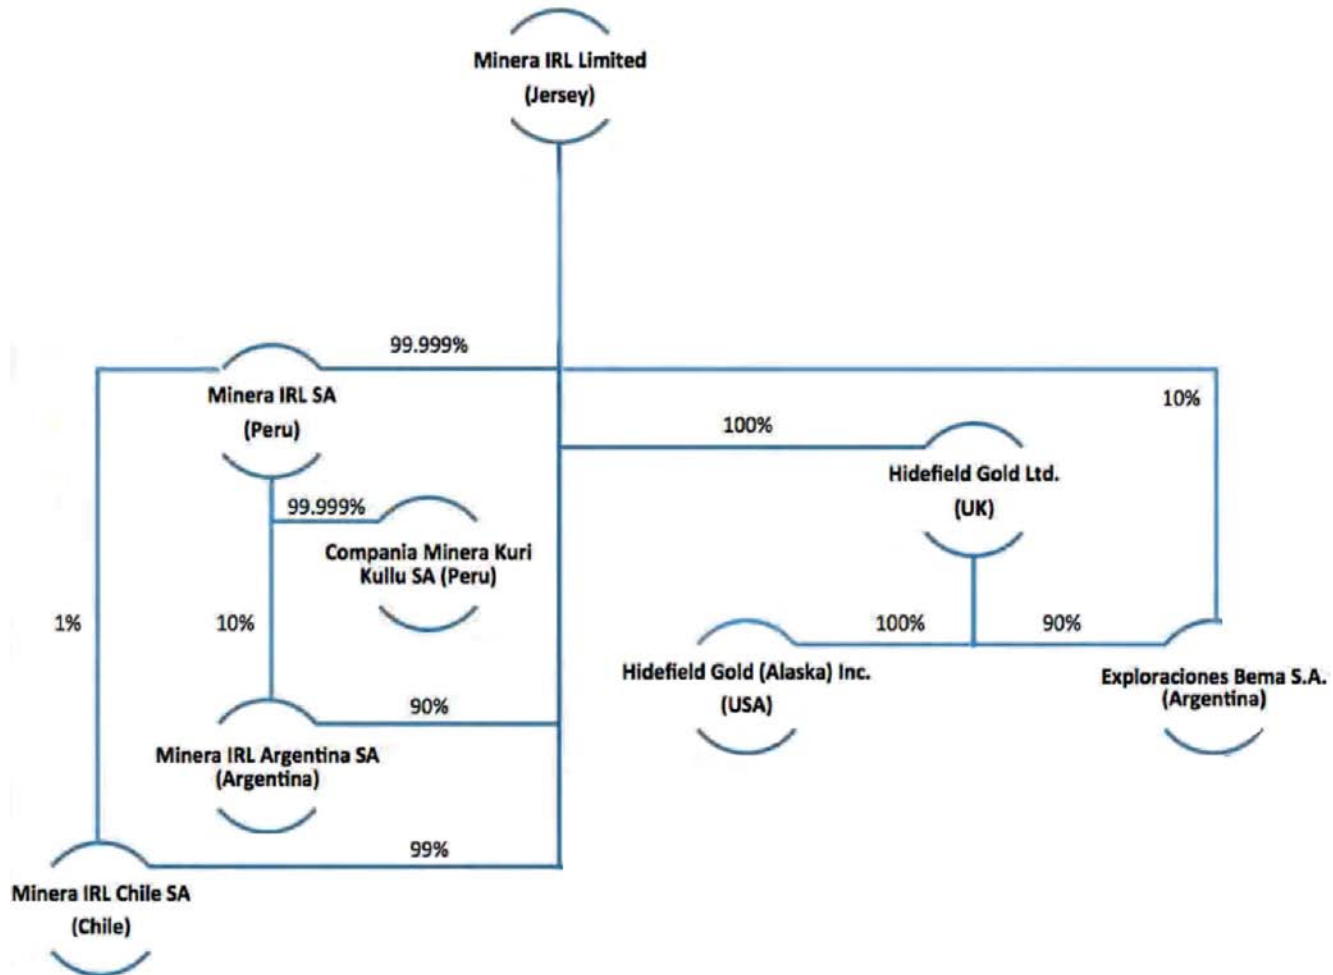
Minera IRL Limited
(Jersey)

99.999%

Minera IRL SA
(Peru)

10%

100%

Hidefield Gold Ltd.
(UK)

99.999%

Compania Minera Kuri Kullu SA (Peru)

1%

10%

100%

90%

Hidefield Gold (Alaska) Inc.
(USA)

Exploraciones Bema S.A.
(Argentina)

90%

Minera IRL Argentina SA
(Argentina)

99%

Minera IRL Chile SA
(Chile)